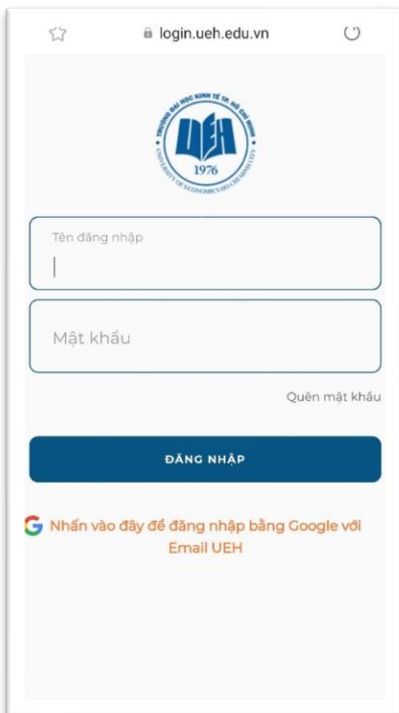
login.ueh.edu.vn

TRƯỜNG ĐẠI HỌC KINH TẾ TP. HỒ CHÍ MINH
UEH
1976
UNIVERSITY OF ECONOMICS HO CHI MINH CITY

Tên đăng nhập

Mật khẩu

Quên mật khẩu

ĐĂNG NHẬP

G Nhấn vào đây để đăng nhập bằng Google với Email UEH